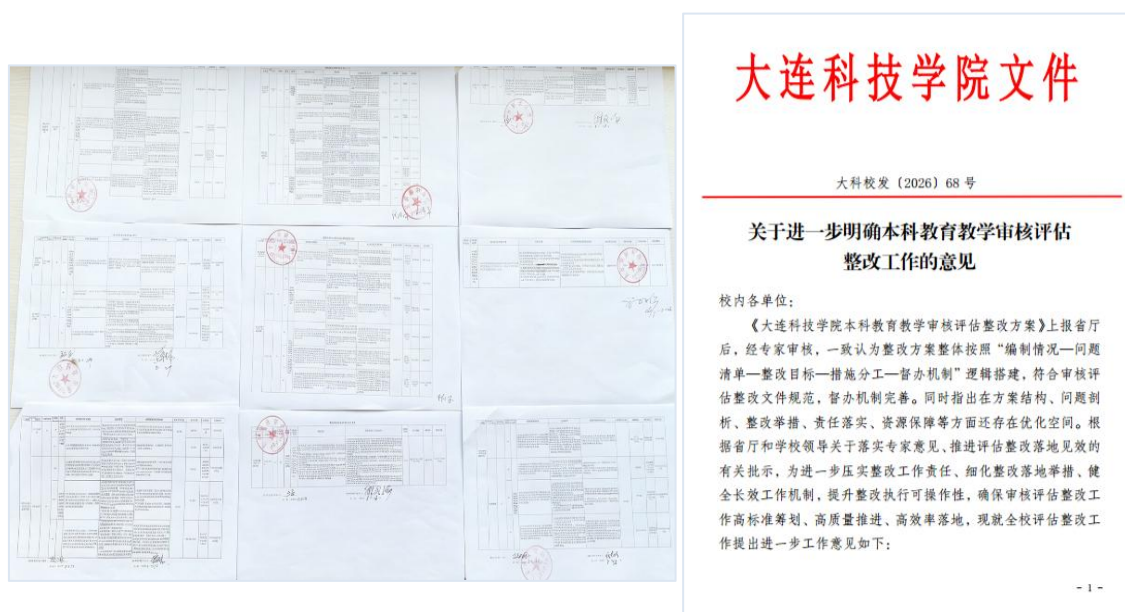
大连科技学院文件

大科校发〔2026〕68 号

关于进一步明确本科教育教学审核评估整改工作的意见

校内各单位：

《大连科技学院本科教育教学审核评估整改方案》上报省厅后，经专家审核，一致认为整改方案整体按照“编制情况—问题清单—整改目标—措施分工—督办机制”逻辑搭建，符合审核评估整改文件规范，督办机制完善。同时指出在方案结构、问题剖析、整改举措、责任落实、资源保障等方面还存在优化空间。根据省厅和学校领导关于落实专家意见、推进评估整改落地见效的有关批示，为进一步压实整改工作责任、细化整改落地举措、健全长效工作机制，提升整改执行可操作性，确保审核评估整改工作高标准筹划、高质量推进、高效率落地，现就全校评估整改工作提出进一步工作意见如下：

- 1 -